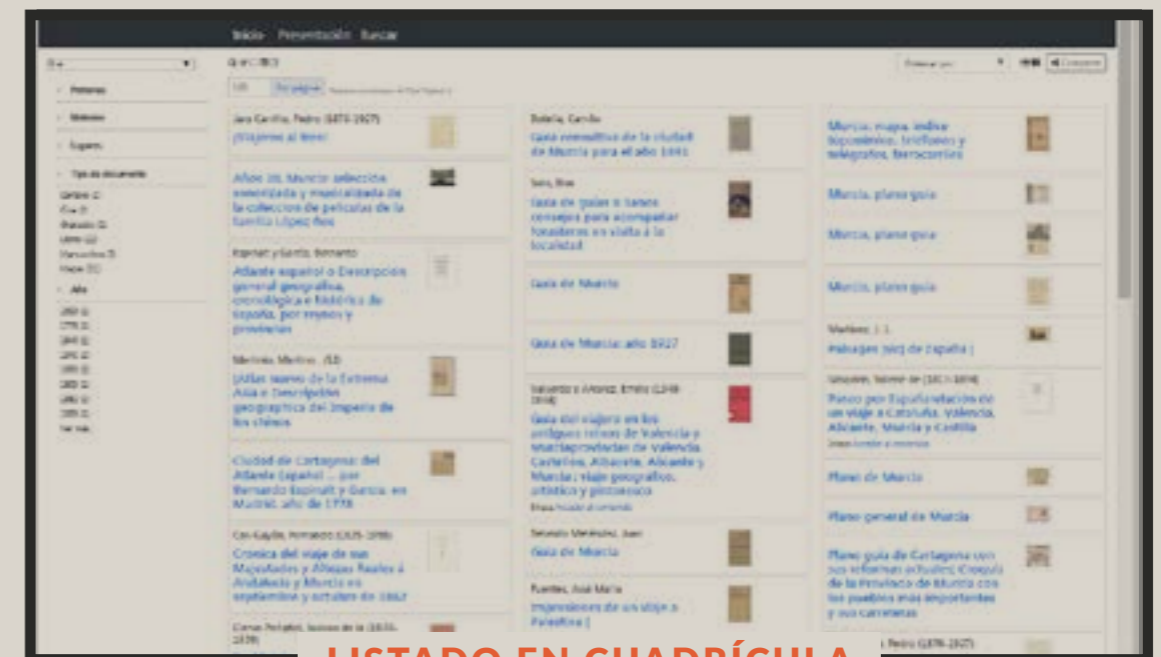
Inicio Presentación Buscar

Personas

Materias

Lugares

Tipo de documento

Año

Jara Carrillo, Pedro (1874-1927)
¡Viajemos al libro!

Años 30, Murcia: selección sonorizada y musicalizada de la colección de películas de la familia López Ros

Espinalt y García, Bernardo
Atlante español o Descripción general geográfica, cronológica e histórica de España, por reynos y provincias

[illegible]
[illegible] de la Extrema Asia o Descripción geográfica del Imperio de los chinos

Ciudad de Cartagena: del Atlante Español ... por Bernardo Espinalt y García. en Madrid, año de 1778

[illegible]
Crónica del viaje de sus Majestades y Altezas Reales á Andalucía y Murcia en septiembre y octubre de 1862

Botella, Camilo
Guía comercial de la ciudad de Murcia para el año 1881

Guía de guías o Sanos consejos para acompañar forasteros en visita a la localidad

Guía de Murcia

Guía de Murcia: año 1927

Guía del viajero en los antiguos reinos de Valencia y Murcia provincias de Valencia, Castellón, Alicante, Albacete y Murcia: viaje geográfico, artístico y pintoresco

Guía de Murcia

Fuentes, José María
Impresiones de un viaje a Palestina

Murcia, mapa, índice toponímico, teléfonos y telégrafos, ferrocarriles

Murcia, plano guía

Murcia, plano guía

Murcia, plano guía

Paisajes [sic] de España

Paseo por España: relación de un viaje a Cataluña, Valencia, Alicante, Murcia y Castilla

Plano de Murcia

Plano general de Murcia

Plano guía de Cartagena con sus reformas actuales; Croquis de la Provincia de Murcia con los pueblos más importantes y sus carreteras

LISTADO EN CUADRÍCULA